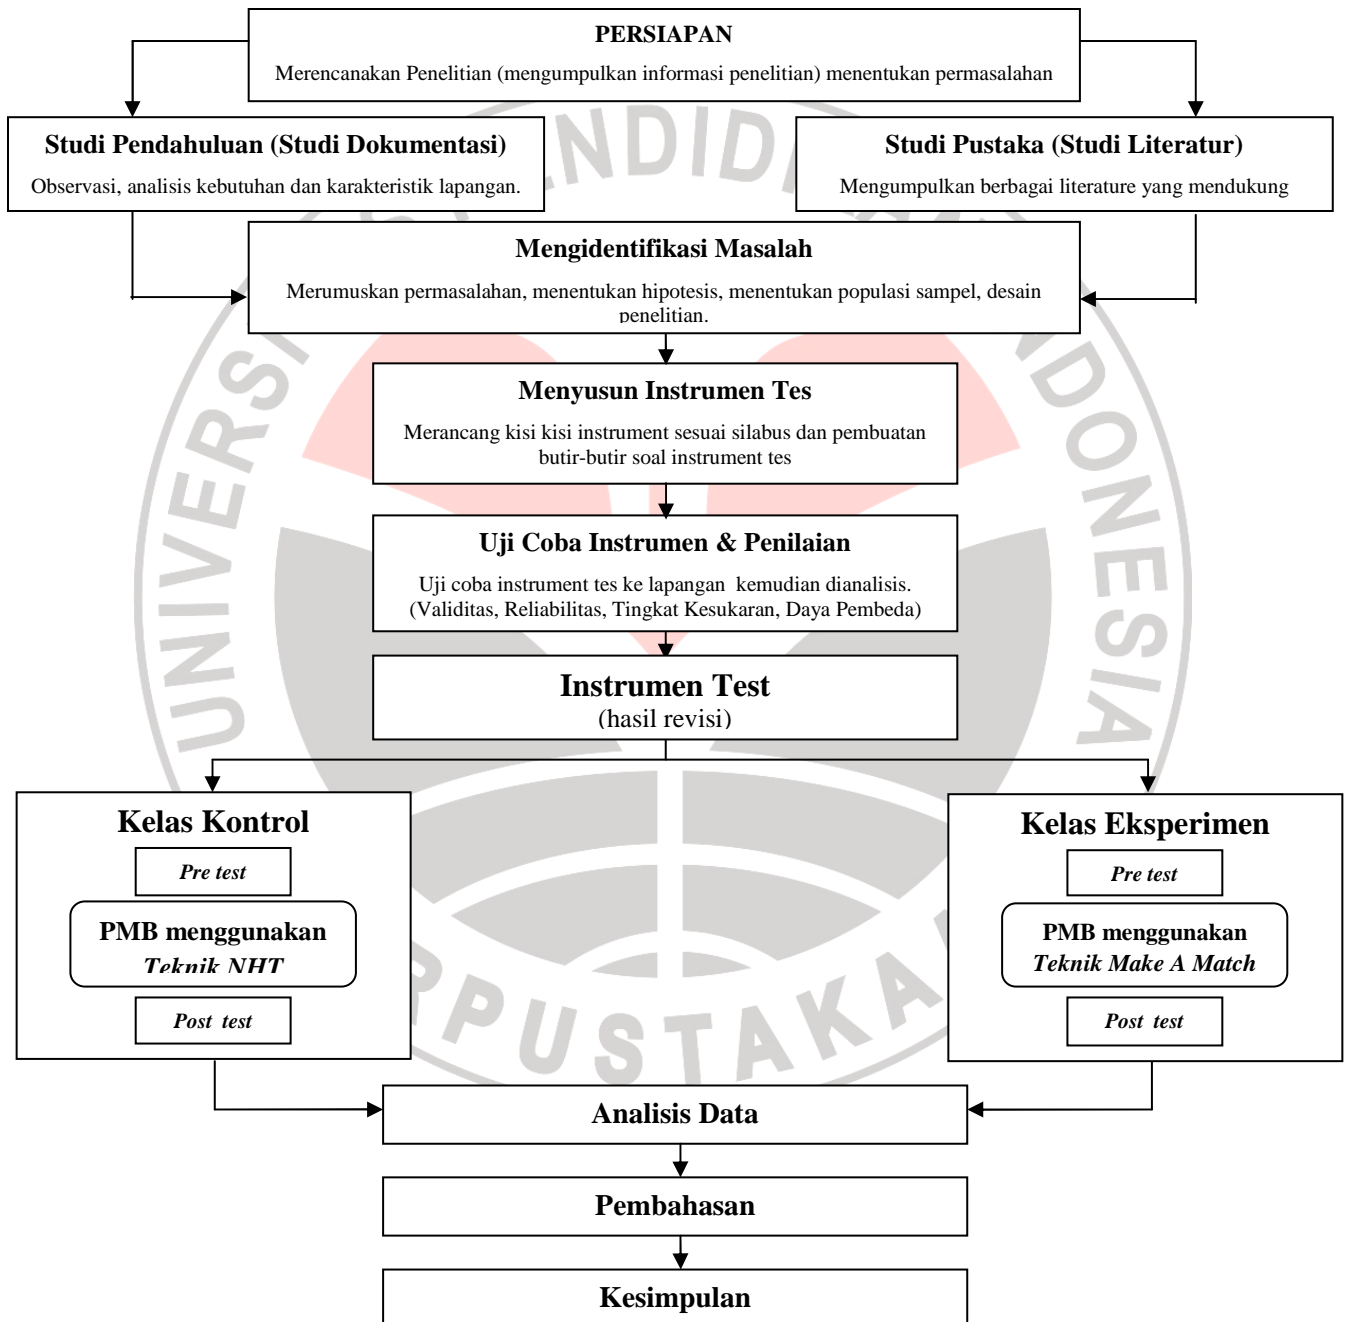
PERSIAPAN

Merencanakan Penelitian (mengumpulkan informasi penelitian) menentukan permasalahan

Studi Pendahuluan (Studi Dokumentasi)

Observasi, analisis kebutuhan dan karakteristik lapangan.

Studi Pustaka (Studi Literatur)

Mengumpulkan berbagai literature yang mendukung

Mengidentifikasi Masalah

Merumuskan permasalahan, menentukan hipotesis, menentukan populasi sampel, desain penelitian.

Menyusun Instrumen Tes

Merancang kisi kisi instrument sesuai silabus dan pembuatan butir-butir soal instrument tes

Uji Coba Instrumen & Penilaian

Uji coba instrument tes ke lapangan kemudian dianalisis. (Validitas, Reliabilitas, Tingkat Kesukaran, Daya Pembeda)

Instrumen Test
(hasil revisi)

Kelas Kontrol

Pre test

PMB menggunakan Teknik NHT

Post test

Kelas Eksperimen

Pre test

PMB menggunakan Teknik Make A Match

Post test

Analisis Data

Pembahasan

Kesimpulan

UNIVERSITAS PENDIDIKAN INDONESIA

PERPUSTAKAAN